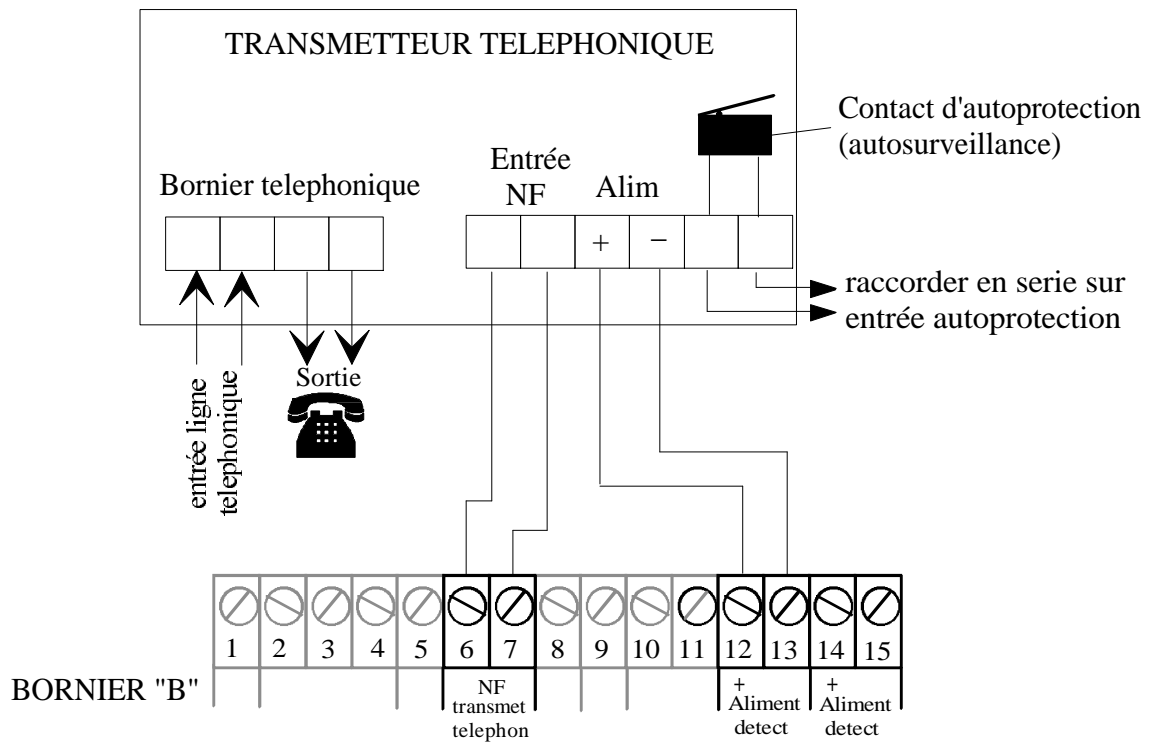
TRANSMETTEUR TELEPHONIQUE

Contact d'autoprotection (autosurveillance)

Bornier telephonique

Entrée NF

Alim

+

−

raccorder en serie sur entrée autoprotection

entrée ligne telephonique

Sortie

1 2 3 4 5 6 7 8 9 10 11 12 13 14 15

BORNIER "B"

NF transmet telephon

+ Aliment detect

+ Aliment detect